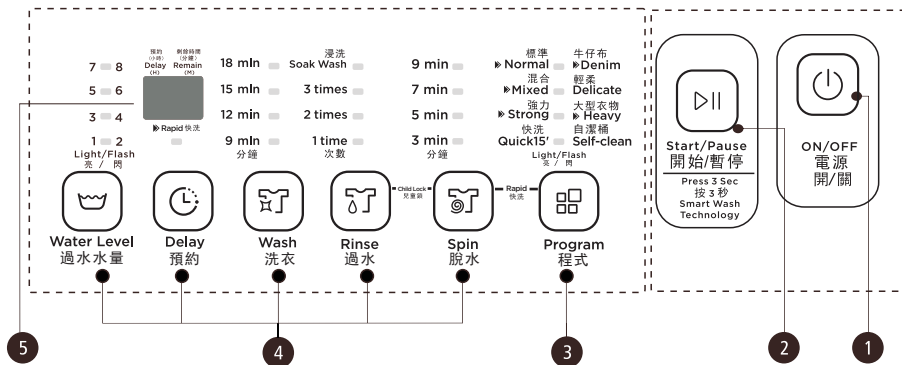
7 8
5 6
3 4
1 2
Light/Flash
亮 / 閃

預約 (小時) Delay (H)
剩餘時間 (分鐘) Remain (M)

Rapid 快洗

18 min
15 min
12 min
9 min
分鐘

浸洗 Soak Wash
3 times
2 times
1 time
次數

9 min
7 min
5 min
3 min
分鐘

標準 Normal
混合 Mixed
強力 Strong
快洗 Quick15'
牛仔布 Denim
輕柔 Delicate
大型衣物 Heavy
自潔桶 Self-clean
Light/Flash
亮 / 閃

Child Lock 兒童鎖
Rapid 快洗

Water Level
過水水量

Delay
預約

Wash
洗衣

Rinse
過水

Spin
脫水

Program
程式

Start/Pause
開始/暫停
Press 3 Sec
按 3 秒
Smart Wash
Technology

ON/OFF
電源
開/關

5
4
3
2
1